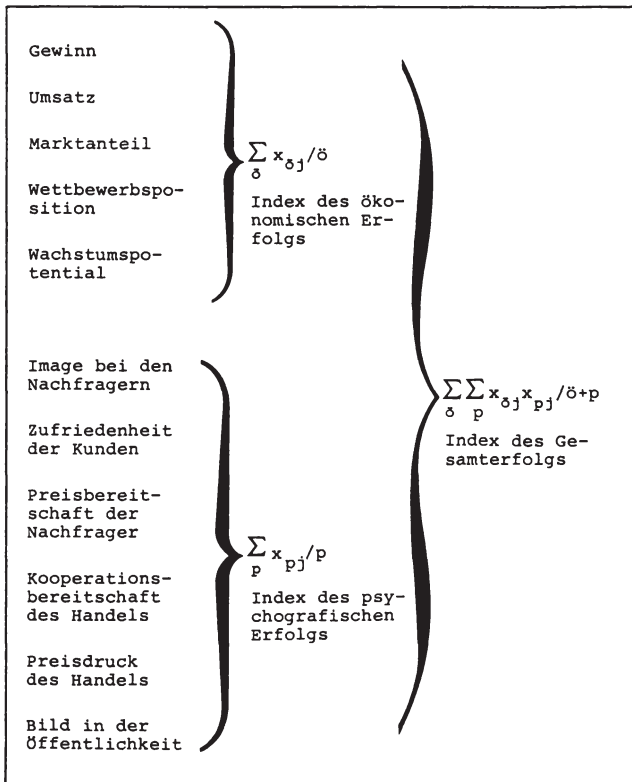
Gewinn

Umsatz

Marktanteil

Wettbewerbsposition

Wachstumspotential

$\sum_{ö} x_{öj}/ö$

Index des ökonomischen Erfolgs

Image bei den Nachfragern

Zufriedenheit der Kunden

Preisbereitschaft der Nachfrager

Kooperationsbereitschaft des Handels

Preisdruck des Handels

Bild in der Öffentlichkeit

$\sum_{p} x_{pj}/p$

Index des psychografischen Erfolgs

$\sum_{ö}\sum_{p} x_{öj}x_{pj}/ö+p$

Index des Gesamterfolgs